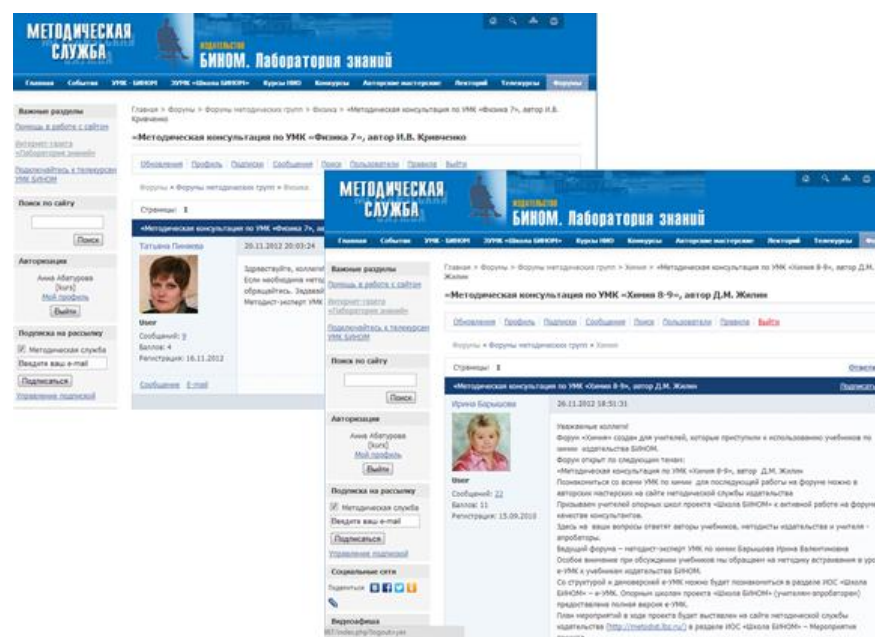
МЕТОДИЧЕСКАЯ СЛУЖБА

ИЗДАТЕЛЬСТВО БИНОМ. Лаборатория знаний

Главная | События | УМК - БИНОМ | ЗУМК «Школа БИНОМ» | Курсы ИМО | Конкурсы | Авторские мастерские | Лекторий | Телекурсы | Форумы

Важные разделы
Помощь в работе с сайтом
Интернет-газета «Лаборатория знаний»
Подключайтесь к телекурсам УМК БИНОМ

Поиск по сайту
Поиск

Авторизация
Анна Абатурова [kurs]
Мой профиль
Выйти

Подписка на рассылку
Методическая служба
Введите ваш e-mail
Подписаться
Управление подпиской

Главная > Форумы > Форумы методических групп > Физика > «Методическая консультация по УМК «Физика 7», автор И.В. Кривченко

«Методическая консультация по УМК «Физика 7», автор И.В. Кривченко

Обновления | Профиль | Подписки | Сообщения | Поиск | Пользователи | Правила | Выйти

Форумы » Форумы методических групп » Физика

Страницы: 1

«Методическая консультация по УМК «Физика 7», ав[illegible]

Татьяна Пинаева | 20.11.2012 20:03:24

Здравствуйте, коллеги! Если необходима мето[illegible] обращайтесь. Задавай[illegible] Методист-эксперт УМК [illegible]

User
Сообщений: 9
Баллов: 4
Регистрация: 16.11.2012

Сообщение | E-mail

МЕТОДИЧЕСКАЯ СЛУЖБА

ИЗДАТЕЛЬСТВО БИНОМ. Лаборатория знаний

Главная | События | УМК - БИНОМ | ЗУМК «Школа БИНОМ» | Курсы ИМО | Конкурсы | Авторские мастерские | Лекторий | Телекурсы | Фо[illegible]

Важные разделы
Помощь в работе с сайтом
Интернет-газета «Лаборатория знаний»
Подключайтесь к телекурсам УМК БИНОМ

Поиск по сайту
Поиск

Авторизация
Анна Абатурова [kurs]
Мой профиль
Выйти

Подписка на рассылку
Методическая служба
Введите ваш e-mail
Подписаться
Управление подпиской

Социальные сети
Поделиться

Видеоафиша

Главная > Форумы > Форумы методических групп > Химия > «Методическая консультация по УМК «Химия 8-9», автор Д.М. Жилин

«Методическая консультация по УМК «Химия 8-9», автор Д.М. Жилин

Обновления | Профиль | Подписки | Сообщения | Поиск | Пользователи | Правила | Выйти

Форумы » Форумы методических групп » Химия

Страницы: 1 | Ответ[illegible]

«Методическая консультация по УМК «Химия 8-9», автор Д.М. Жилин | Подписат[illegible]

Ирина Барышова | 26.11.2012 18:51:31

User
Сообщений: 22
Баллов: 11
Регистрация: 15.09.2010

Уважаемые коллеги!
Форум «Химия» создан для учителей, которые приступили к использованию учебников по химии издательства БИНОМ.
Форум открыт по следующим темам:
«Методическая консультация по УМК «Химия 8-9», автор Д.М. Жилин
Познакомиться со всеми УМК по химии для последующей работы на форуме можно в авторских мастерских на сайте методической службы издательства
Призываем учителей опорных школ проекта «Школа БИНОМ» к активной работе на форуме качестве консультантов.
Здесь на ваши вопросы ответят авторы учебников, методисты издательства и учителя - апробаторы.
Ведущий форума – методист-эксперт УМК по химии Барышова Ирина Валентиновна
Особое внимание при обсуждении учебников мы обращаем на методику встраивания в уро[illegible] е-УМК к учебникам издательства БИНОМ.
Со структурой и демоверсией е-УМК можно будет познакомиться в разделе ИОС «Школа БИНОМ» – е-УМК. Опорным школам проекта «Школа БИНОМ» (учителям-апробаторам) предоставлена полная версия е-УМК.
План мероприятий в ходе проекта будет выставлен на сайте методической службы издательства (http://metodist.lbz.ru/) в разделе ИОС «Школа БИНОМ» – Мероприятия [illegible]

/index.php?logout=yes